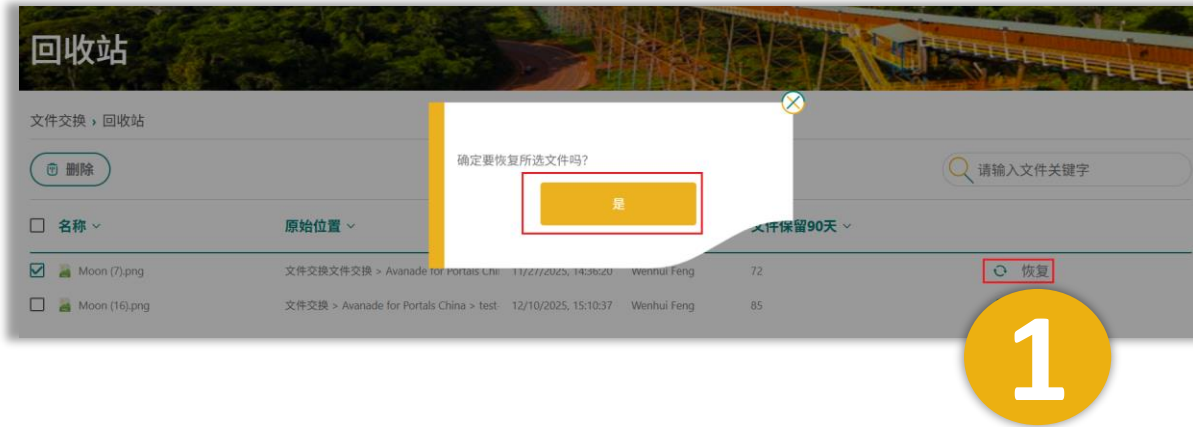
回收站

文件交换 › 回收站

删除

请输入文件关键字

确定要恢复所选文件吗?

是

| 名称 | 原始位置 | | | 文件保留90天 | |
|---|---|---|---|---|---|
| Moon (7).png | 文件交换文件交换 > Avanade for Portals Chi | 11/27/2025, 14:36:20 | Wenhui Feng | 72 | 恢复 |
| Moon (16).png | 文件交换 > Avanade for Portals China > test | 12/10/2025, 15:10:37 | Wenhui Feng | 85 | |

1